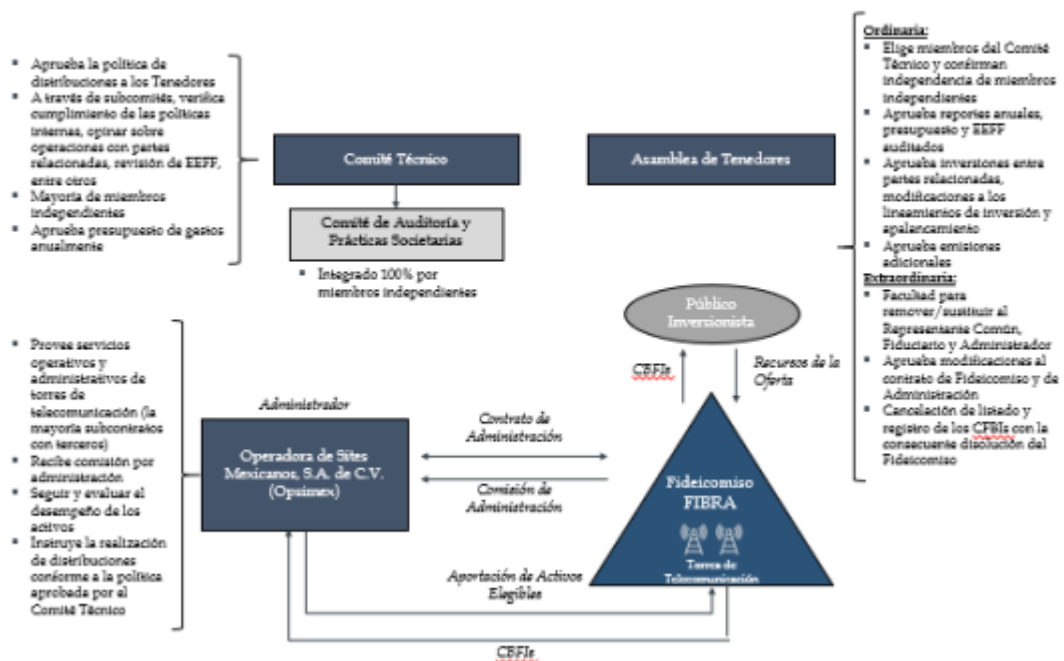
- Aprueba la política de distribuciones a los Tenedores
- A través de subcomités, verifica cumplimiento de las políticas internas, opinar sobre operaciones con partes relacionadas, revisión de EEFF, entre otros
- Mayoría de miembros independientes
- Aprueba presupuesto de gastos anualmente

Comité Técnico

Comité de Auditoría y Prácticas Societarias

- Integrado 100% por miembros independientes

Asamblea de Tenedores

Ordinaria:
- Elige miembros del Comité Técnico y confirman independencia de miembros independientes
- Aprueba reportes anuales, presupuesto y EEFF auditados
- Aprueba inversiones entre partes relacionadas, modificaciones a los lineamientos de inversión y apalancamiento
- Aprueba emisiones adicionales

Extraordinaria:
- Facultad para remover/sustituir al Representante Común, Fiduciario y Administrador
- Aprueba modificaciones al contrato de Fideicomiso y de Administración
- Cancelación de listado y registro de los CFBIs con la consecuente disolución del Fideicomiso

Público Inversionista

CBFIs

Recursos de la Oferta

- Provee servicios operativos y administrativos de torres de telecomunicación (la mayoría subcontratos con terceros)
- Recibe comisión por administración
- Seguir y evaluar al desempeño de los activos
- Instruye la realización de distribuciones conforme a la política aprobada por el Comité Técnico

Administrador

Operadora de Sites Mexicanos, S.A. de C.V. (Opsimex)

Contrato de Administración

Comisión de Administración

Fideicomiso FIBRA

Torres de Telecomunicación

Aportación de Activos Elegibles

CBFIs